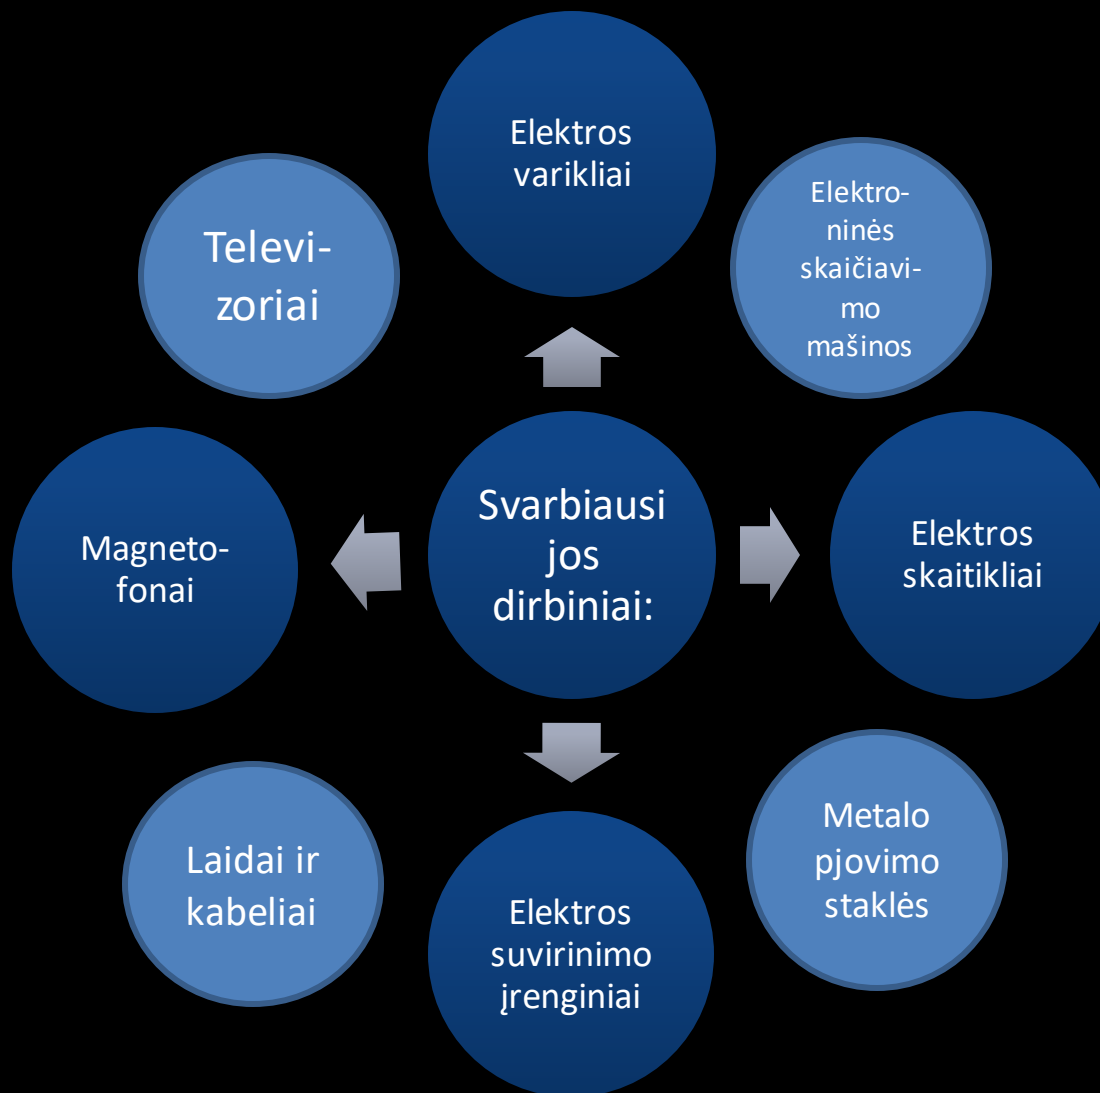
Svarbiausi jos dirbiniai:

Elektros varikliai

Elektroninės skaičiavimo mašinos

Elektros skaitikliai

Metalo pjovimo staklės

Elektros suvirinimo įrenginiai

Laidai ir kabeliai

Magnetofonai

Televizoriai